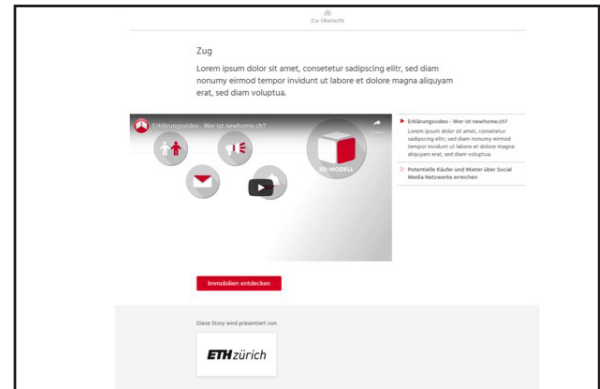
Zur Übersicht

Zug

Lorem ipsum dolor sit amet, consetetur sadipscing elitr, sed diam nonumy eirmod tempor invidunt ut labore et dolore magna aliquyam erat, sed diam voluptua.

Erklärungsvideo - Wer ist newhome.ch?

3D-MODELL

Erklärungsvideo - Wer ist newhome.ch?

Lorem ipsum dolor sit amet, consetetur sadipscing elitr, sed diam nonumy eirmod tempor invidunt ut labore et dolore magna aliquyam erat, sed diam voluptua.

Potentielle Käufer und Mieter über Social Media Netzwerke erreichen

Immobilien entdecken

Diese Story wird präsentiert von

ETH zürich